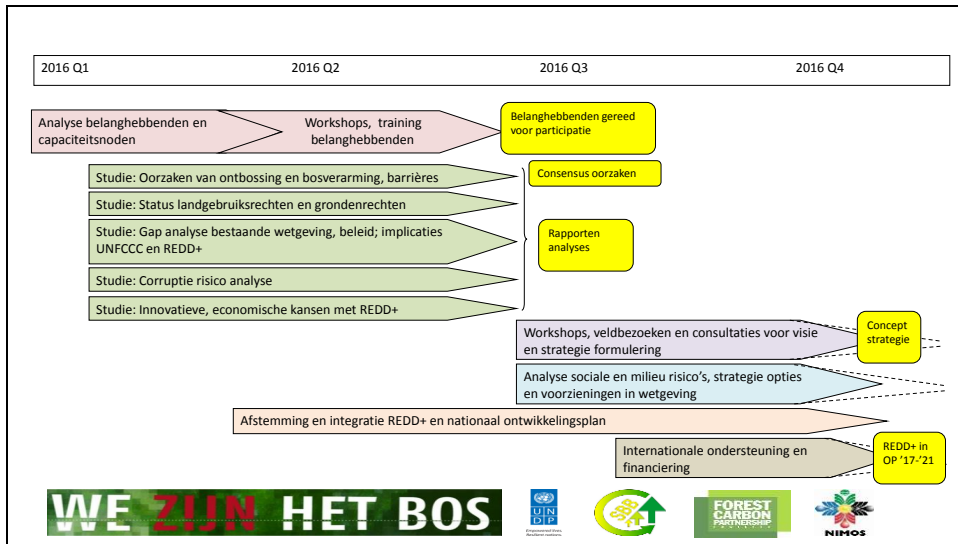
2016 Q1

2016 Q2

2016 Q3

2016 Q4

Analyse belanghebbenden en capaciteitsnoden

Workshops, training belanghebbenden

Belanghebbenden gereed voor participatie

Studie: Oorzaken van ontbossing en bosverarming, barrières

Consensus oorzaken

Studie: Status landgebruiksrechten en grondenrechten

Studie: Gap analyse bestaande wetgeving, beleid; implicaties UNFCCC en REDD+

Rapporten analyses

Studie: Corruptie risico analyse

Studie: Innovatieve, economische kansen met REDD+

Workshops, veldbezoeken en consultaties voor visie en strategie formulering

Concept strategie

Analyse sociale en milieu risico's, strategie opties en voorzieningen in wetgeving

Afstemming en integratie REDD+ en nationaal ontwikkelingsplan

Internationale ondersteuning en financiering

REDD+ in OP '17-'21

WE ZIJN HET BOS

UNDP
Empowered lives. Resilient nations.

FOREST CARBON PARTNERSHIP

NIMOS